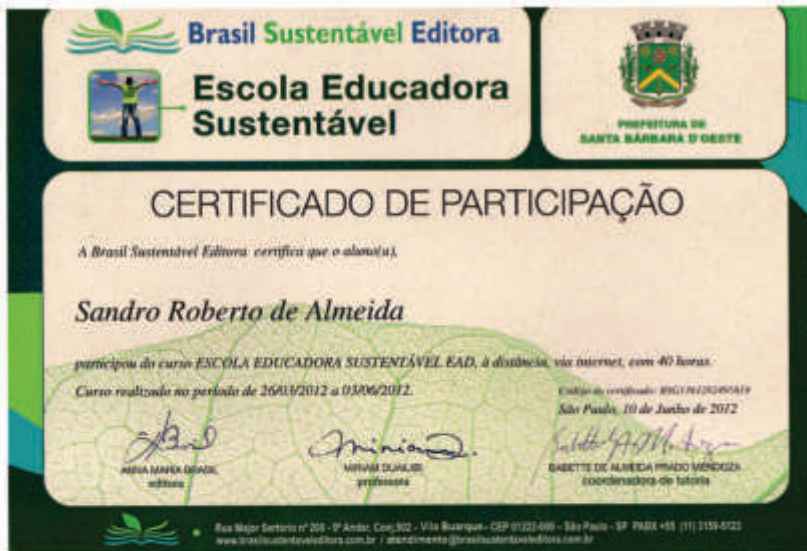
Brasil Sustentável Editora

Escola Educadora Sustentável

PREFEITURA DE SANTA BÁRBARA D'OESTE

CERTIFICADO DE PARTICIPAÇÃO

A Brasil Sustentável Editora certifica que o aluno(a),

Sandro Roberto de Almeida

participou do curso ESCOLA EDUCADORA SUSTENTÁVEL EAD, à distância, via internet, com 40 horas.

Curso realizado no período de 26/03/2012 a 03/06/2012.

Código do certificado: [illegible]

São Paulo, 10 de Junho de 2012

ANNA MARIA BRASIL
editora

MIRIAM DUAILIBI
professora

BABETTE DE ALMEIDA PRADO MENDOZA
coordenadora de tutoria

Rua Major Sertório nº 200 - 9º Andar, Conj.902 - Vila Buarque - CEP 01222-000 - São Paulo - SP PABX +55 (11) 3159-0123
www.brasilsustentaveleditora.com.br / atendimento@brasilsustentaveleditora.com.br